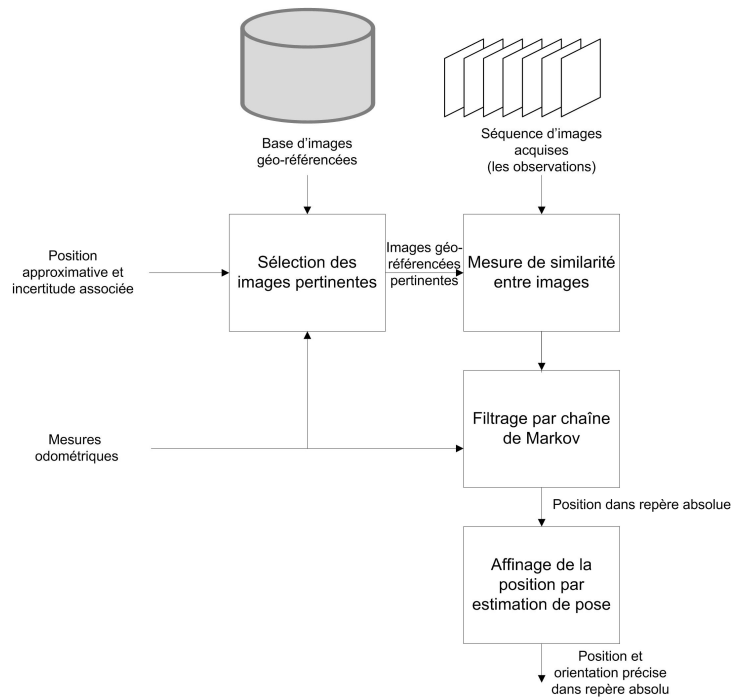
Base d'images géo-référencées

Séquence d'images acquises (les observations)

Position approximative et incertitude associée

Sélection des images pertinentes

Images géo-référencées pertinentes

Mesure de similarité entre images

Mesures odométriques

Filtrage par chaîne de Markov

Position dans repère absolue

Affinage de la position par estimation de pose

Position et orientation précise dans repère absolu